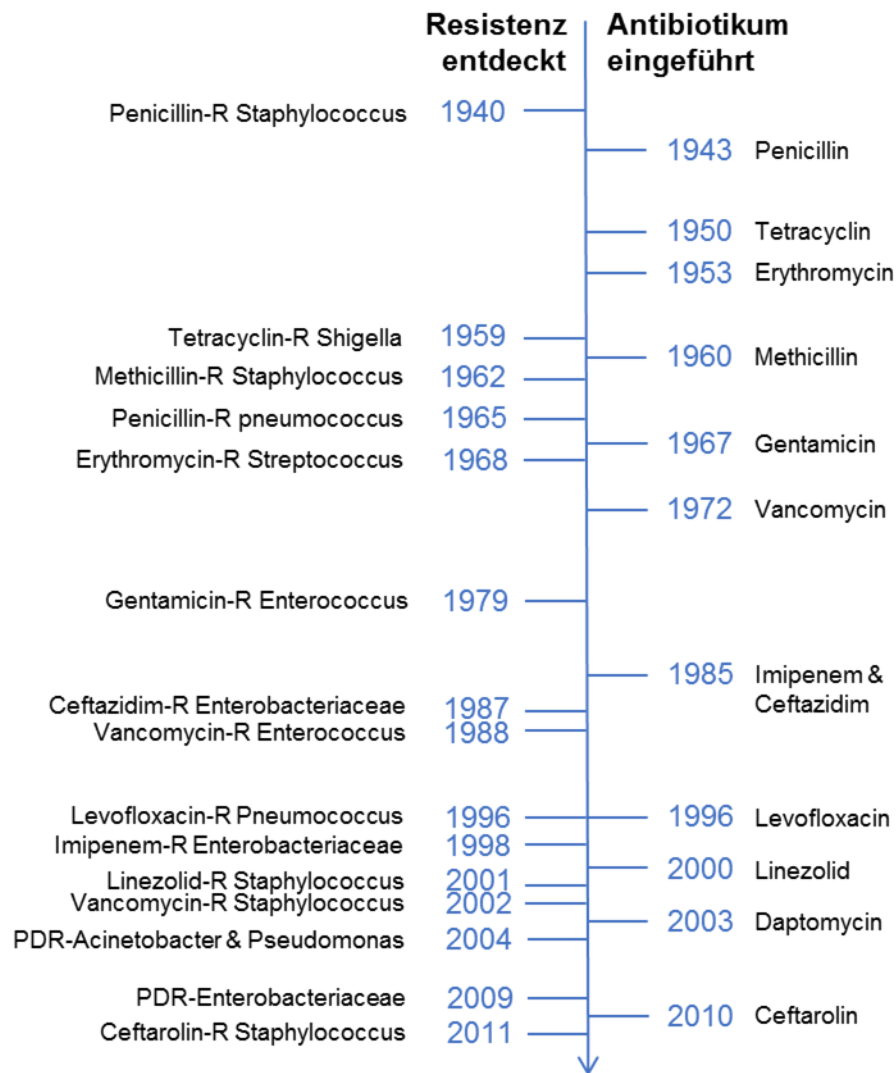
Resistenz entdeckt

Antibiotikum eingeführt

Penicillin-R Staphylococcus 1940

1943 Penicillin

1950 Tetracyclin

1953 Erythromycin

Tetracyclin-R Shigella 1959

1960 Methicillin

Methicillin-R Staphylococcus 1962

Penicillin-R pneumococcus 1965

1967 Gentamicin

Erythromycin-R Streptococcus 1968

1972 Vancomycin

Gentamicin-R Enterococcus 1979

1985 Imipenem & Ceftazidim

Ceftazidim-R Enterobacteriaceae 1987

Vancomycin-R Enterococcus 1988

Levofloxacin-R Pneumococcus 1996

1996 Levofloxacin

Imipenem-R Enterobacteriaceae 1998

2000 Linezolid

Linezolid-R Staphylococcus 2001

Vancomycin-R Staphylococcus 2002

2003 Daptomycin

PDR-Acinetobacter & Pseudomonas 2004

PDR-Enterobacteriaceae 2009

2010 Ceftarolin

Ceftarolin-R Staphylococcus 2011